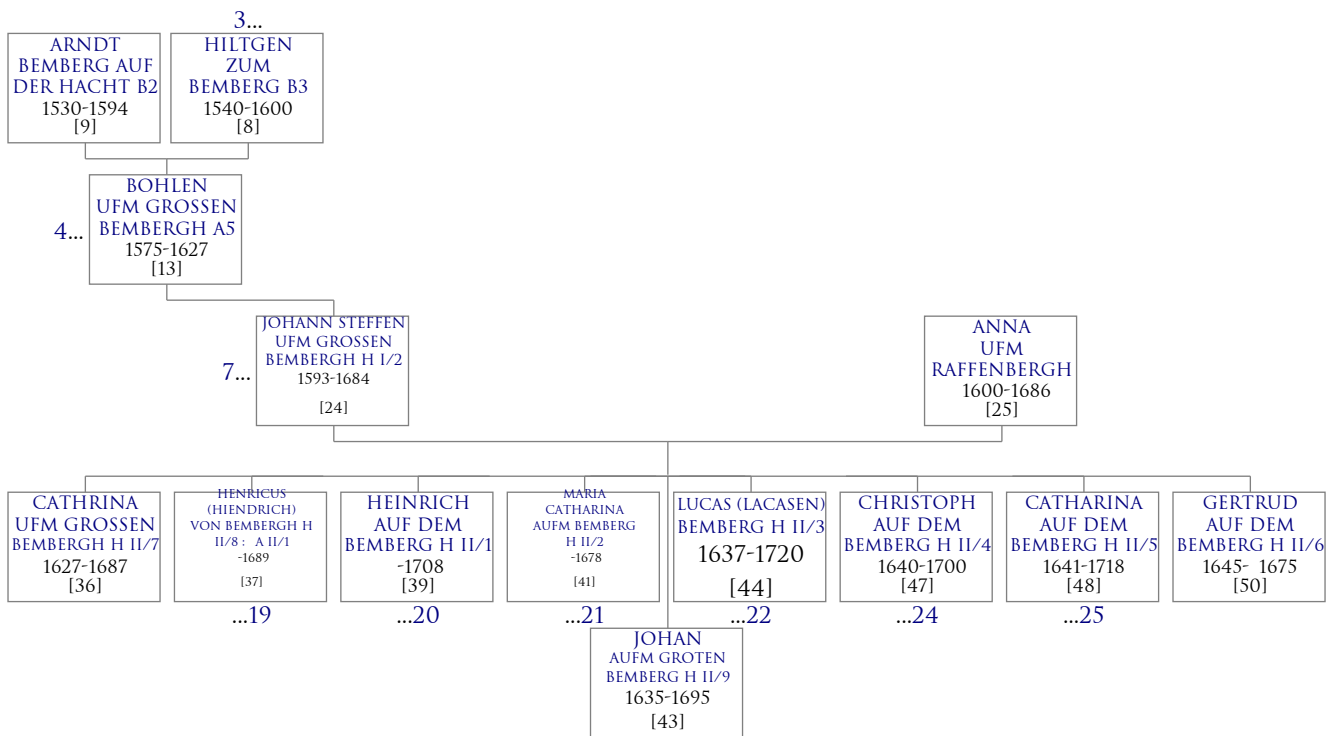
3...

ARNDT BEMBERG AUF DER HACHT B2
1530-1594
[9]

HILTGEN ZUM BEMBERG B3
1540-1600
[8]

4...

BOHLEN UFM GROSSEN BEMBERGH A5
1575-1627
[13]

7...

JOHANN STEFFEN UFM GROSSEN BEMBERGH H I/2
1593-1684
[24]

ANNA UFM RAFFENBERGH
1600-1686
[25]

CATHRINA UFM GROSSEN BEMBERGH H II/7
1627-1687
[36]

HENRICUS (HIENDRICH) VON BEMBERGH H II/8 : A II/1
-1689
[37]
...19

HEINRICH AUF DEM BEMBERG H II/1
-1708
[39]
...20

MARIA CATHARINA AUFM BEMBERG H II/2
-1678
[41]
...21

LUCAS (LACASEN) BEMBERG H II/3
1637-1720
[44]
...22

CHRISTOPH AUF DEM BEMBERG H II/4
1640-1700
[47]
...24

CATHARINA AUF DEM BEMBERG H II/5
1641-1718
[48]
...25

GERTRUD AUF DEM BEMBERG H II/6
1645- 1675
[50]

JOHAN AUFM GROTEN BEMBERG H II/9
1635-1695
[43]